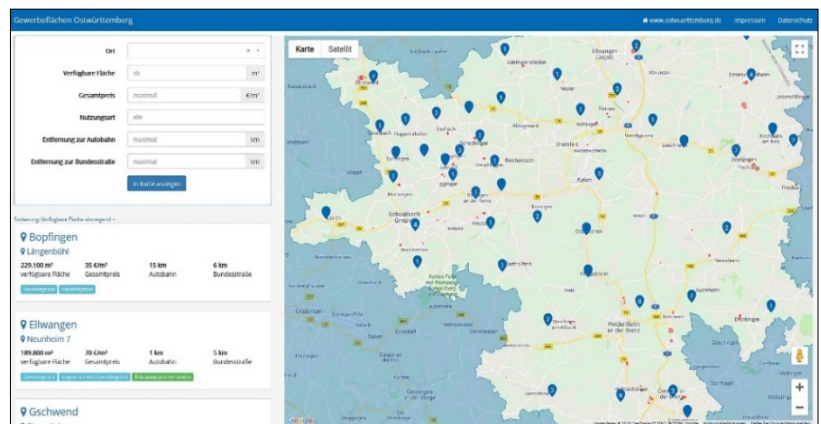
Gewerbeflächen Ostwürttemberg

www.ostwuerttemberg.de Impressum Datenschutz

Ort

Verfügbare Fläche ab m²

Gesamtpreis maximal €/m²

Nutzungsart alle

Entfernung zur Autobahn maximal km

Entfernung zur Bundesstraße maximal km

In Karte anzeigen

Sortierung: Verfügbare Fläche absteigend

Bopfingen
Längenbühl
229.100 m² verfügbare Fläche
35 €/m² Gesamtpreis
15 km Autobahn
6 km Bundesstraße

Ellwangen
Neunheim 7
189.800 m² verfügbare Fläche
70 €/m² Gesamtpreis
1 km Autobahn
5 km Bundesstraße

Gschwend

Karte Satellit

Schwäbisch Gmünd
Aalen
Heidenheim an der Brenz
Ellwangen
Göppingen